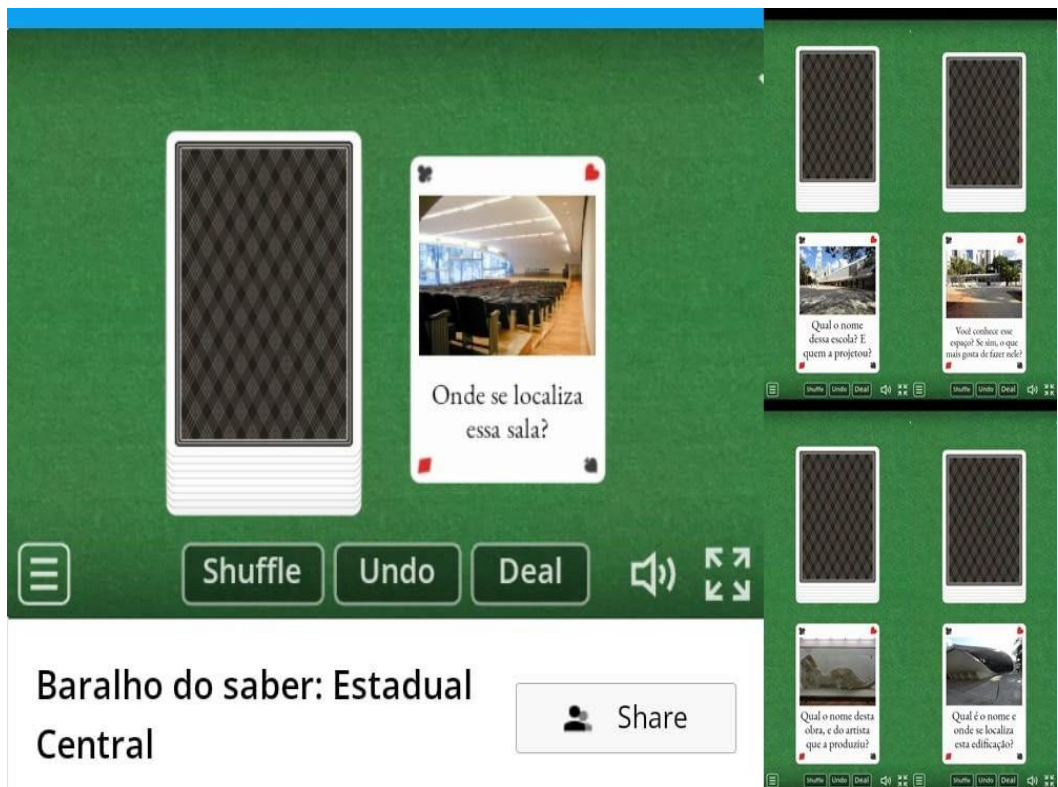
Onde se localiza essa sala?

Shuffle Undo Deal

Baralho do saber: Estadual Central

Share

Qual o nome dessa escola? E quem a projetou?

Você conhece esse espaço? Se sim, o que mais gosta de fazer nele?

Shuffle Undo Deal

Shuffle Undo Deal

Qual o nome desta obra, e do artista que a produziu?

Qual é o nome e onde se localiza esta edificação?

Shuffle Undo Deal

Shuffle Undo Deal